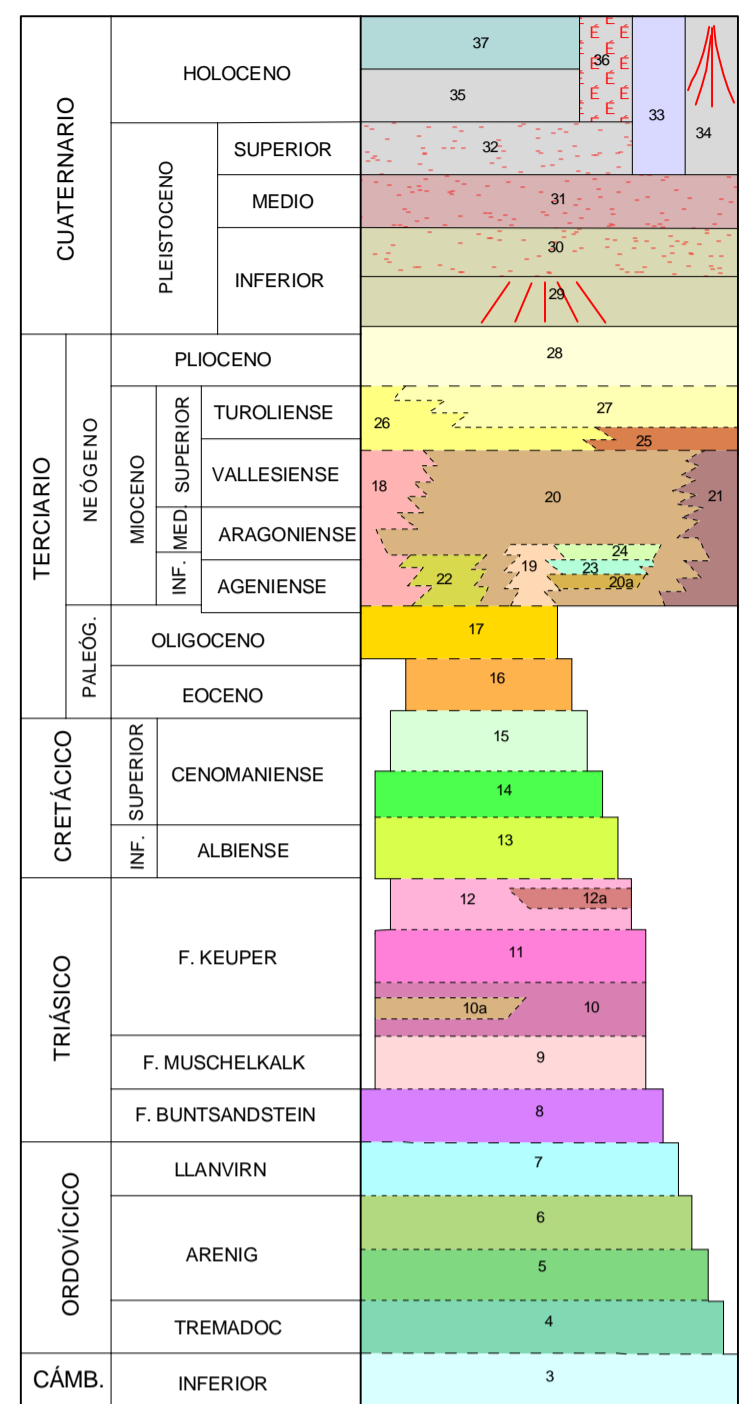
| | | | | |
|---|---|---|---|---|
| CUATERNARIO | HOLOCENO | | | 37, 36, 35, 33, 34 |
| | PLEISTOCENO | SUPERIOR | | 32 |
| | | MEDIO | | 31 |
| | | INFERIOR | | 30, 29 |
| TERCIARIO | NEÓGENO | PLIOCENO | | 28 |
| | | MIOCENO | SUPERIOR: TUROLIENSE | 26, 27, 25 |
| | | | SUPERIOR: VALLESIENSE | 18, 20, 21 |
| | | | MED.: ARAGONIENSE | 24 |
| | | | INF.: AGENIENSE | 22, 19, 23, 20a |
| | PALEÓG. | OLIGOCENO | | 17 |
| | | EOCENO | | 16 |
| CRETÁCICO | SUPERIOR | CENOMANIENSE | | 15, 14 |
| | INF. | ALBIENSE | | 13 |
| TRIÁSICO | F. KEUPER | | | 12, 12a, 11, 10a, 10 |
| | F. MUSCHELKALK | | | 9 |
| | F. BUNTSANDSTEIN | | | 8 |
| ORDOVÍCICO | LLANVIRN | | | 7 |
| | ARENIG | | | 6, 5 |
| | TREMADOC | | | 4 |
| CÁMB. | INFERIOR | | | 3 |